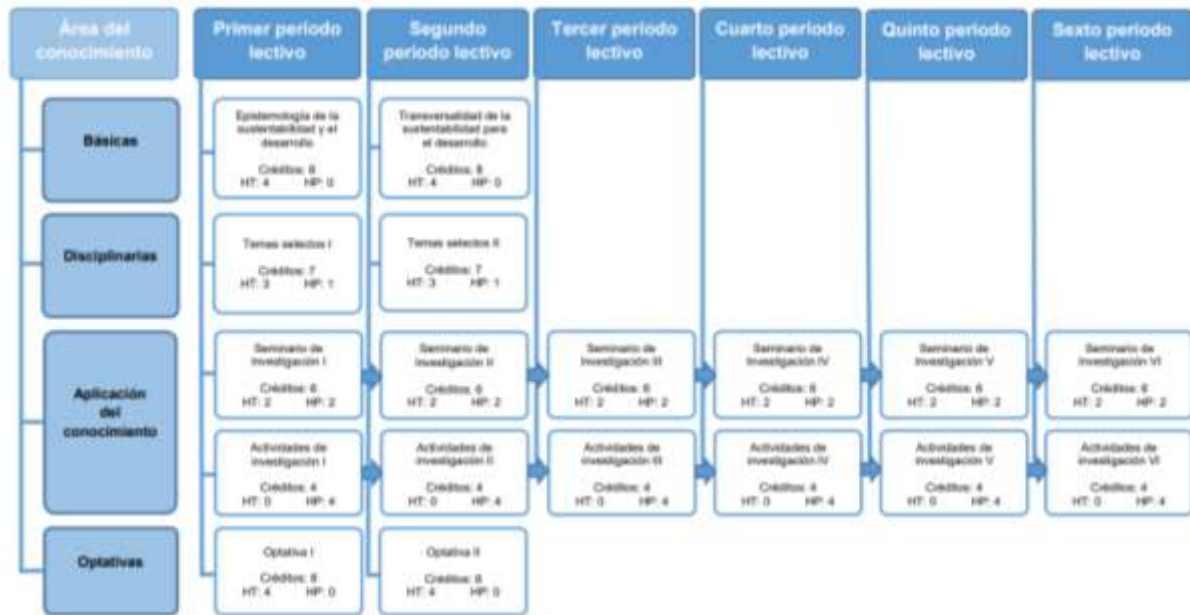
Área del conocimiento

Primer periodo lectivo

Segundo periodo lectivo

Tercer periodo lectivo

Cuarto periodo lectivo

Quinto periodo lectivo

Sexto periodo lectivo

Básicas

Disciplinarias

Aplicación del conocimiento

Optativas

Epistemología de la sustentabilidad y el desarrollo
Créditos: 8
HT: 4 HP: 0

Transversalidad de la sustentabilidad para el desarrollo
Créditos: 8
HT: 4 HP: 0

Temas selectos I
Créditos: 7
HT: 3 HP: 1

Temas selectos II
Créditos: 7
HT: 3 HP: 1

Seminario de investigación I
Créditos: 6
HT: 2 HP: 2

Seminario de investigación II
Créditos: 6
HT: 2 HP: 2

Seminario de investigación III
Créditos: 6
HT: 2 HP: 2

Seminario de investigación IV
Créditos: 6
HT: 2 HP: 2

Seminario de investigación V
Créditos: 6
HT: 2 HP: 2

Seminario de investigación VI
Créditos: 6
HT: 2 HP: 2

Actividades de investigación I
Créditos: 4
HT: 0 HP: 4

Actividades de investigación II
Créditos: 4
HT: 0 HP: 4

Actividades de investigación III
Créditos: 4
HT: 0 HP: 4

Actividades de investigación IV
Créditos: 4
HT: 0 HP: 4

Actividades de investigación V
Créditos: 4
HT: 0 HP: 4

Actividades de investigación VI
Créditos: 4
HT: 0 HP: 4

Optativa I
Créditos: 8
HT: 4 HP: 0

Optativa II
Créditos: 8
HT: 4 HP: 0